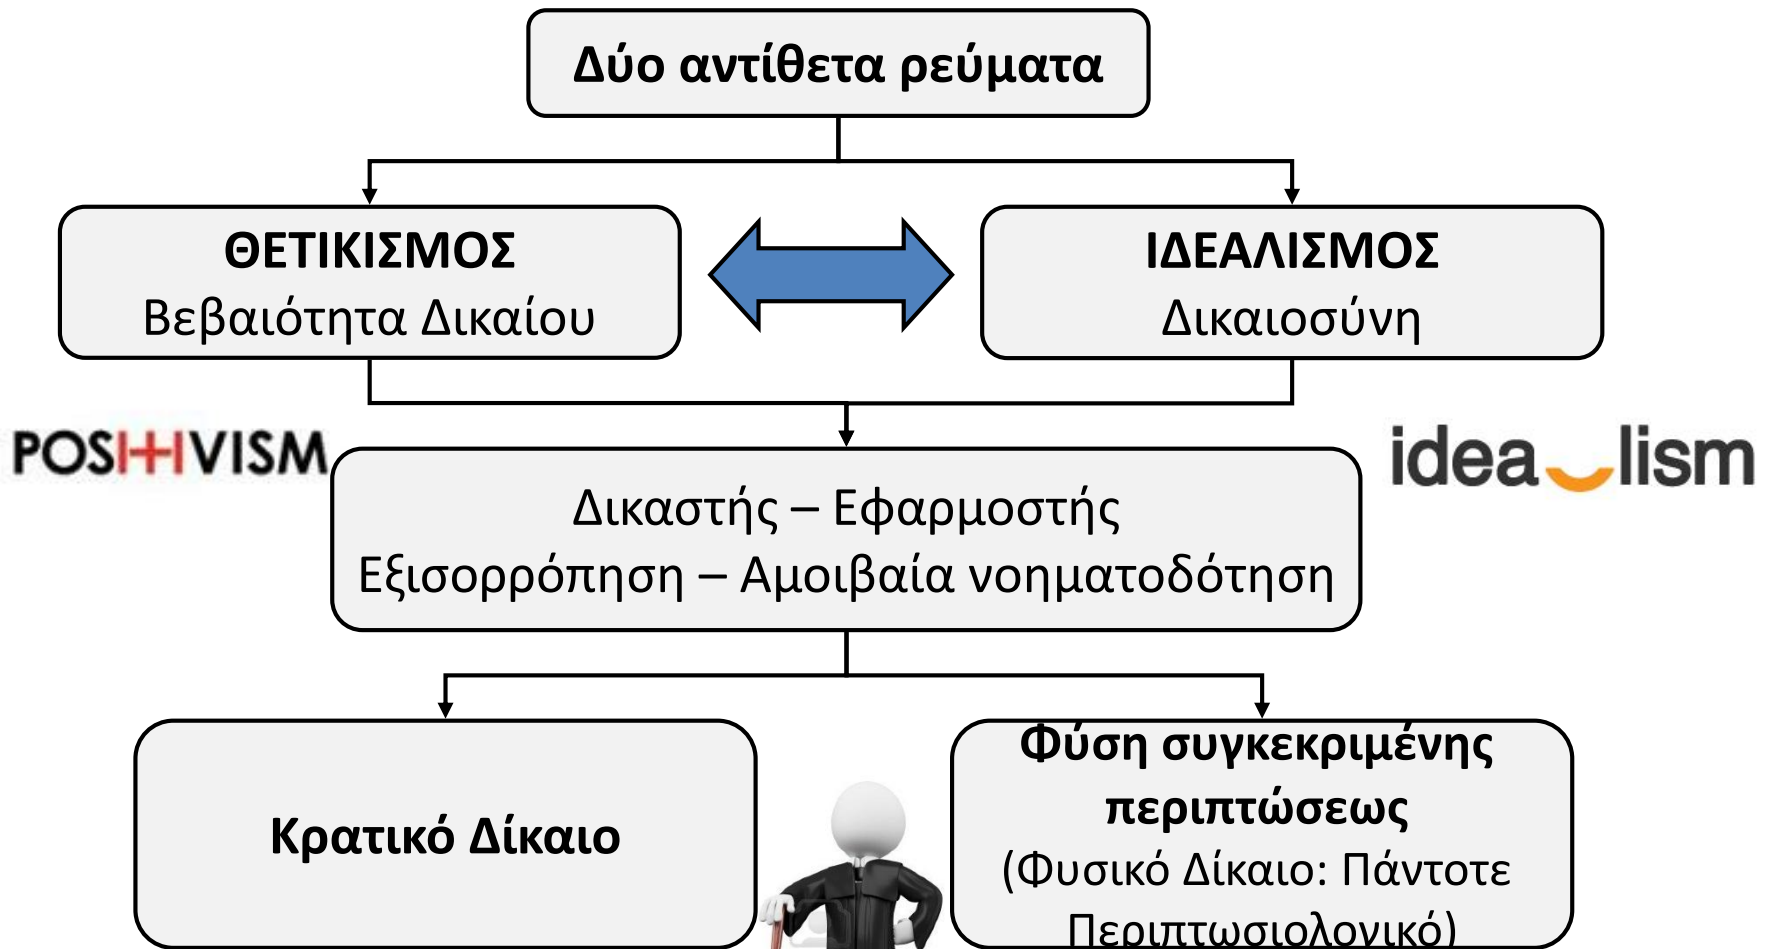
Δύο αντίθετα ρεύματα

ΘΕΤΙΚΙΣΜΟΣ
Βεβαιότητα Δικαίου

ΙΔΕΑΛΙΣΜΟΣ
Δικαιοσύνη

POSITIVISM

idealism

Δικαστής – Εφαρμοστής
Εξισορρόπηση – Αμοιβαία νοηματοδότηση

Κρατικό Δίκαιο

Φύση συγκεκριμένης περιπτώσεως
(Φυσικό Δίκαιο: Πάντοτε Περιπτωσιολογικό)